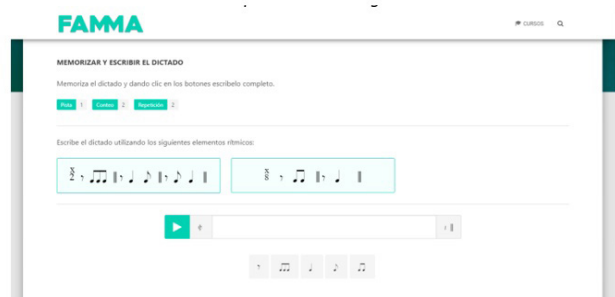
FAMMA

CURSOS

MEMORIZAR Y ESCRIBIR EL DICTADO

Memoriza el dictado y dando clic en los botones escríbelo completo.

Pista 1 Cambio 2 Repetición 2

Escribe el dictado utilizando los siguientes elementos rítmicos: